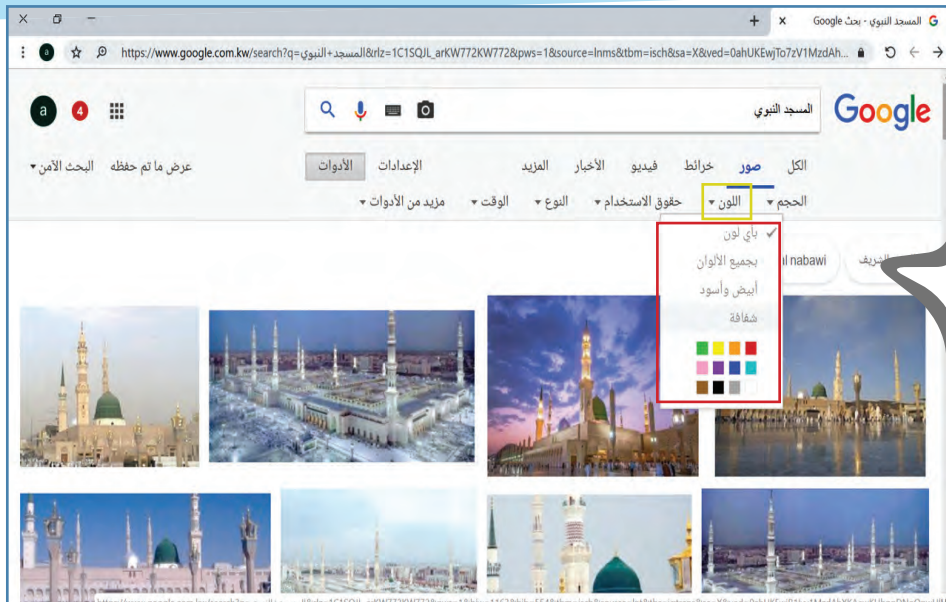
المسجد النبوي - بحث Google
https://www.google.com.kw/search?q=المسجد+النبوي&rlz=1C1SQJL_arKW772KW772&pws=1&source=lnms&tbm=isch&sa=X&ved=0ahUKEwjTo7zV1MzdAh...

a 4

المسجد النبوي

Google

الكل صور خرائط فيديو الأخبار المزيد الإعدادات الأدوات

عرض ما تم حفظه البحث الآمن

الحجم اللون حقوق الاستخدام النوع الوقت مزيد من الأدوات

بأي لون
بجميع الألوان
أبيض وأسود
شفافة

l nabawi
الشريف